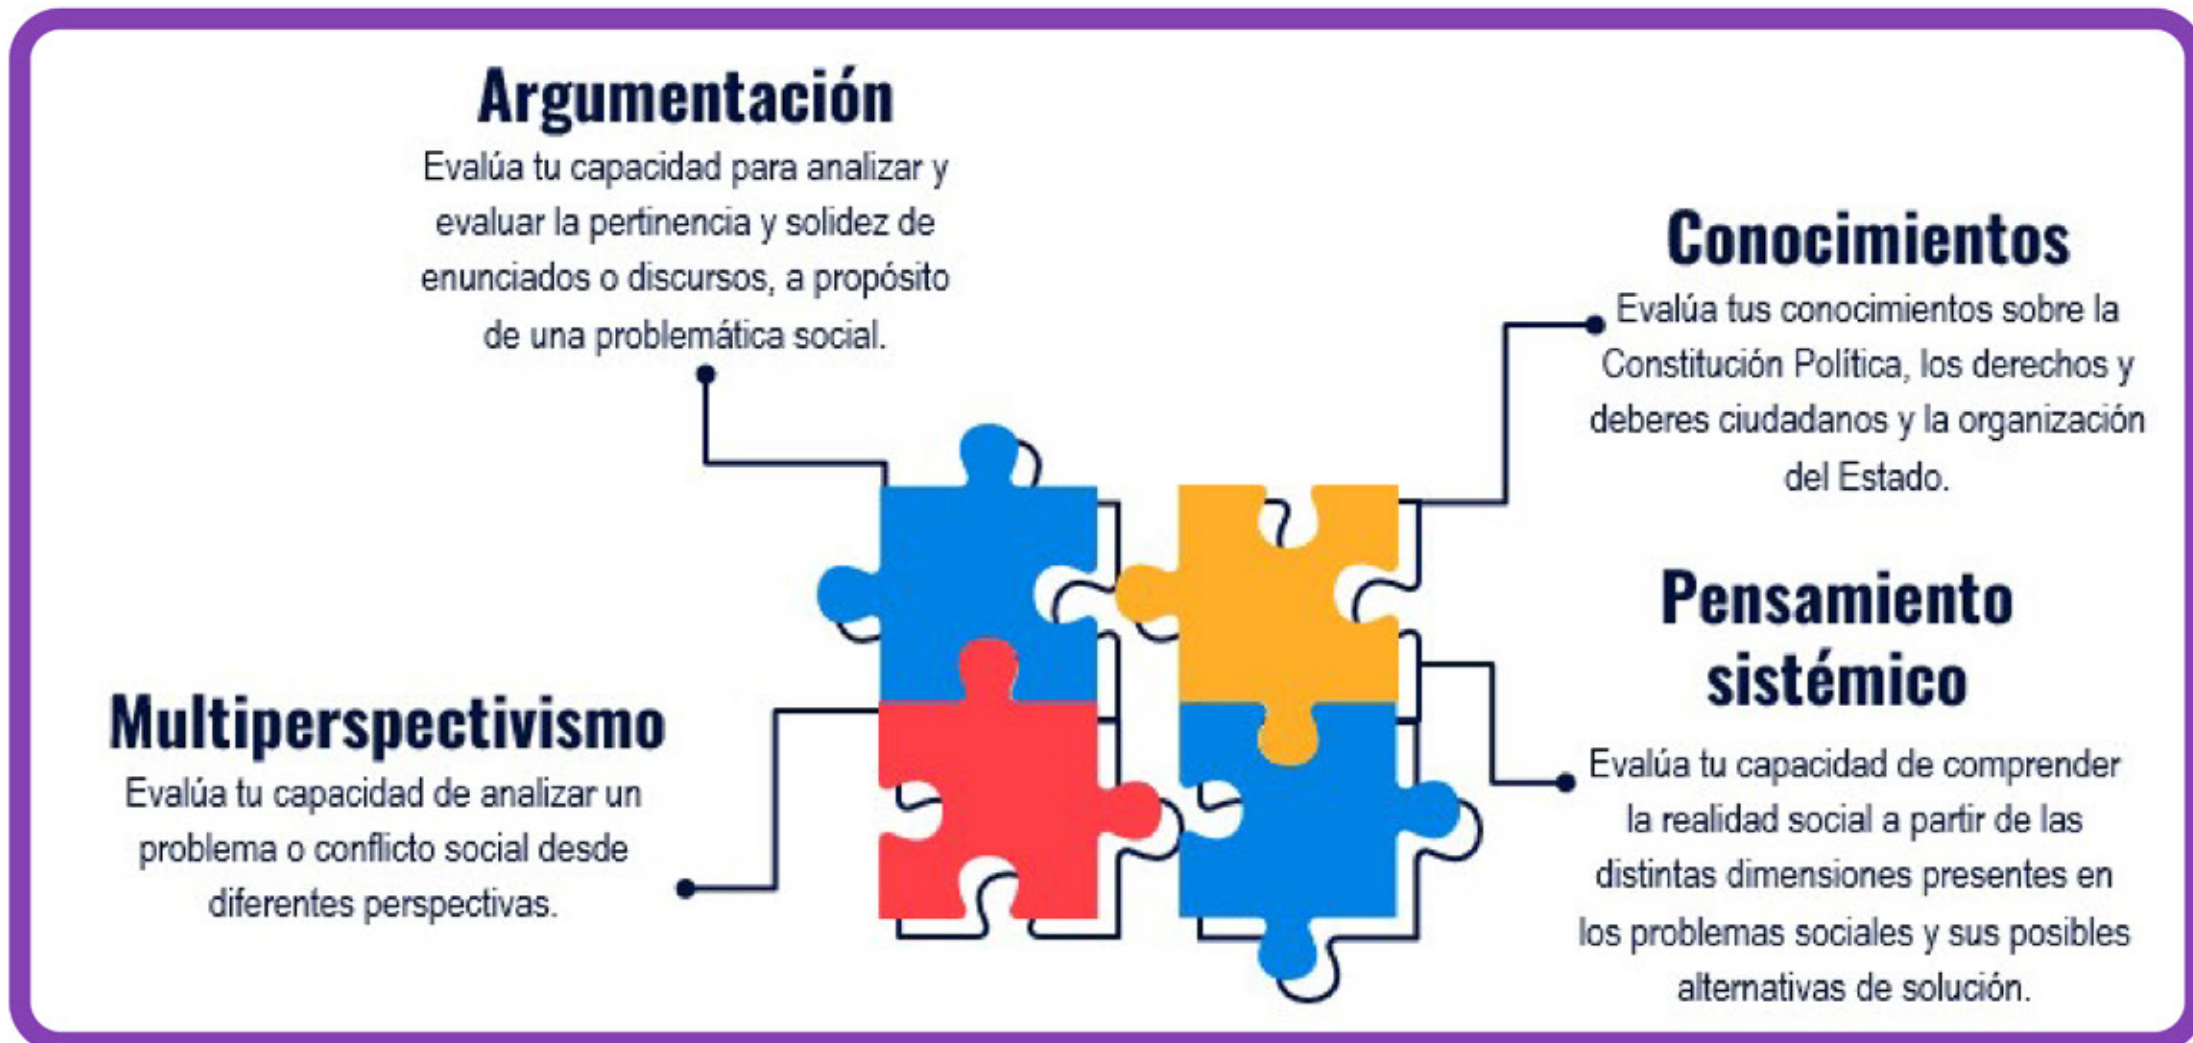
Argumentación

Evalúa tu capacidad para analizar y evaluar la pertinencia y solidez de enunciados o discursos, a propósito de una problemática social.

Conocimientos

Evalúa tus conocimientos sobre la Constitución Política, los derechos y deberes ciudadanos y la organización del Estado.

Pensamiento sistémico

Evalúa tu capacidad de comprender la realidad social a partir de las distintas dimensiones presentes en los problemas sociales y sus posibles alternativas de solución.

Multiperspectivismo

Evalúa tu capacidad de analizar un problema o conflicto social desde diferentes perspectivas.